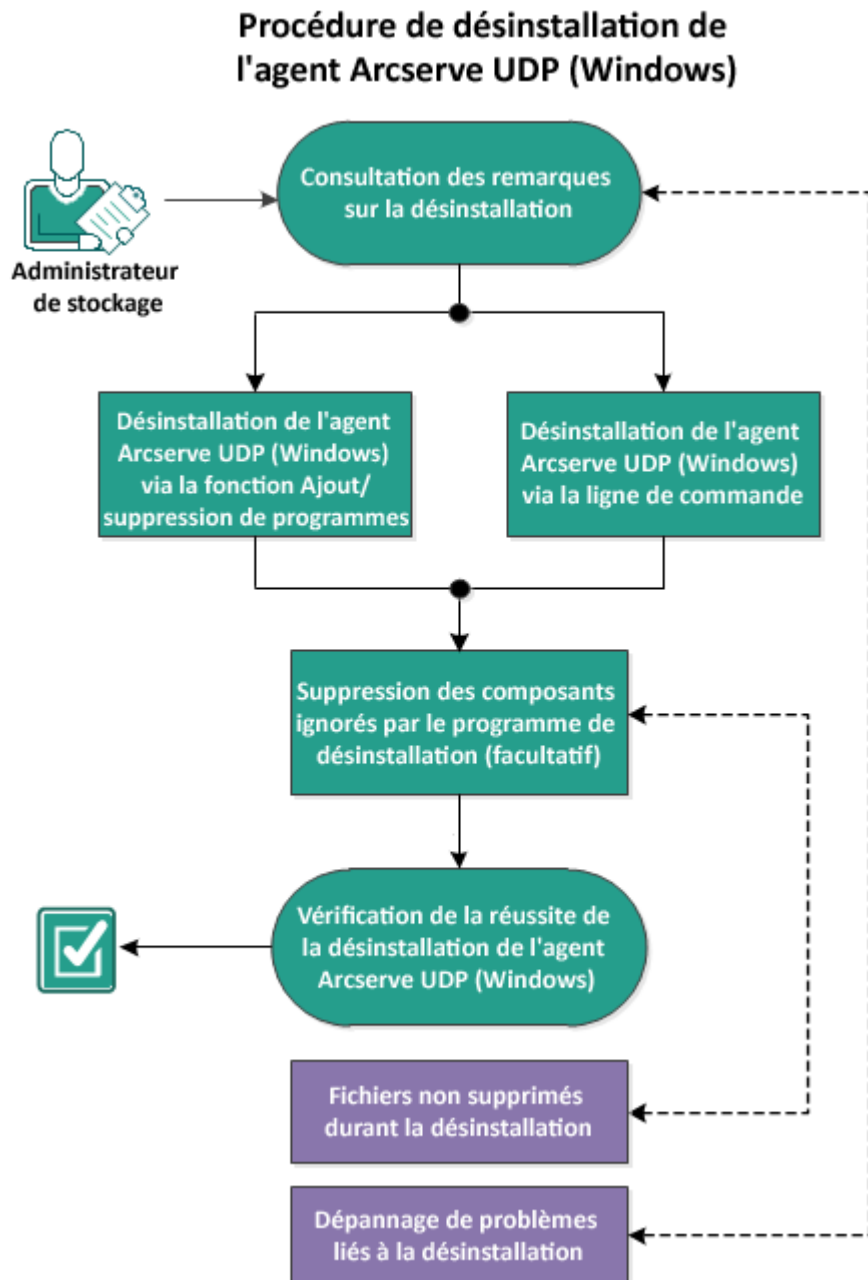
Procédure de désinstallation de l'agent Arcserve UDP (Windows)

Administrateur de stockage

Consultation des remarques sur la désinstallation

Désinstallation de l'agent Arcserve UDP (Windows) via la fonction Ajout/ suppression de programmes

Désinstallation de l'agent Arcserve UDP (Windows) via la ligne de commande

Suppression des composants ignorés par le programme de désinstallation (facultatif)

Vérification de la réussite de la désinstallation de l'agent Arcserve UDP (Windows)

Fichiers non supprimés durant la désinstallation

Dépannage de problèmes liés à la désinstallation